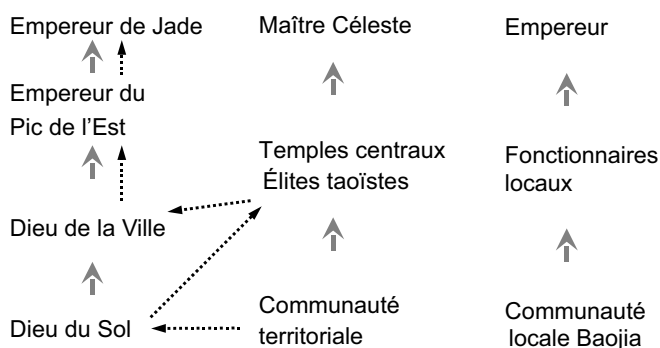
Empereur de Jade

Empereur du Pic de l'Est

Dieu de la Ville

Dieu du Sol

Maître Céleste

Temples centraux Élites taoïstes

Communauté territoriale

Empereur

Fonctionnaires locaux

Communauté locale Baojia